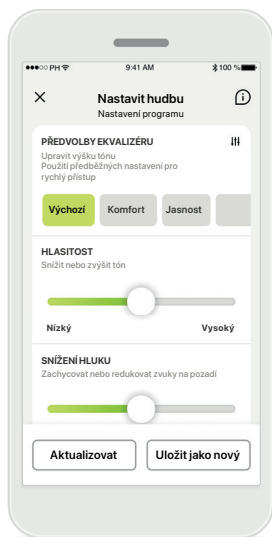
●●●○○ PH 9:41 AM 100 %

Nastavit hudbu
Nastavení programu

PŘEDVOLBY EKVALIZÉRU
Upravit výšku tónu
Použití předběžných nastavení pro rychlý přístup

Výchozí
Komfort
Jasnost

HLASITOST
Snížit nebo zvýšit tón

Nízký
Vysoký

SNÍŽENÍ HLUKU
Zachycovat nebo redukovat zvuky na pozadí

Aktualizovat
Uložit jako nový